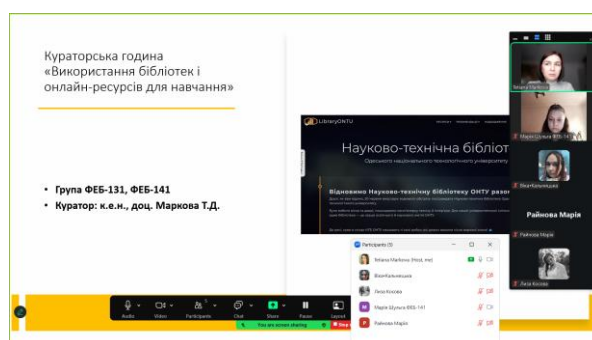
Кураторська година «Використання бібліотек і онлайн-ресурсів для навчання»

• Група ФЕБ-131, ФЕБ-141
• Куратор: к.е.н., доц. Маркова Т.Д.

LibraryONTU

Науково-технічна бібліот

Одеського національного технологічного університету

Відновили Науково-технічну бібліотеку ОНТУ разо

Participants (5)

Tetiana Markova (Host, me)

ВікаКальницька

Ліза Косова

Марія Шульга ФЕБ-141

Райнова Марія

Tetiana Markova

Марія Шульга ФЕБ-141

ВікаКальницька

Райнова Марія

Райнова Марія

Ліза Косова

Audio

Video

Participants

Chat

Share

Pause

Layout

You are screen sharing

Stop